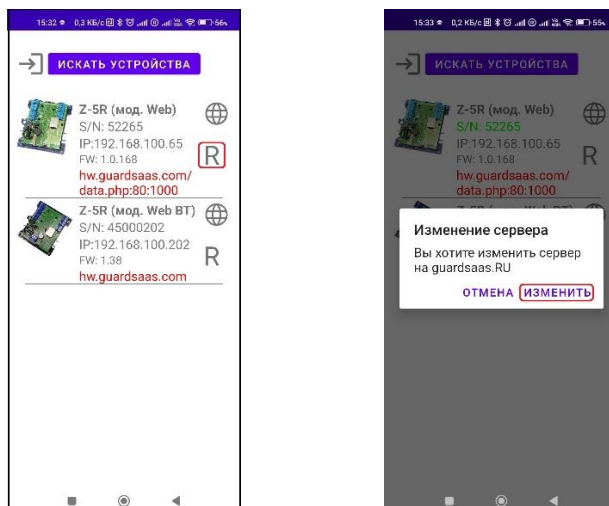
15:32 0,3 КБ/с 56

ИСКАТЬ УСТРОЙСТВА

Z-5R (мод. Web)
S/N: 52265
IP:192.168.100.65
FW: 1.0.168
hw.guardsaas.com/data.php:80:1000
R

Z-5R (мод. Web BT)
S/N: 45000202
IP:192.168.100.202
FW: 1.38
hw.guardsaas.com
R

15:33 0,2 КБ/с 55

ИСКАТЬ УСТРОЙСТВА

Z-5R (мод. Web)
S/N: 52265
IP:192.168.100.65
FW: 1.0.168
hw.guardsaas.com/data.php:80:1000
R

Изменение сервера

Вы хотите изменить сервер на guardsaas.RU

ОТМЕНА ИЗМЕНИТЬ